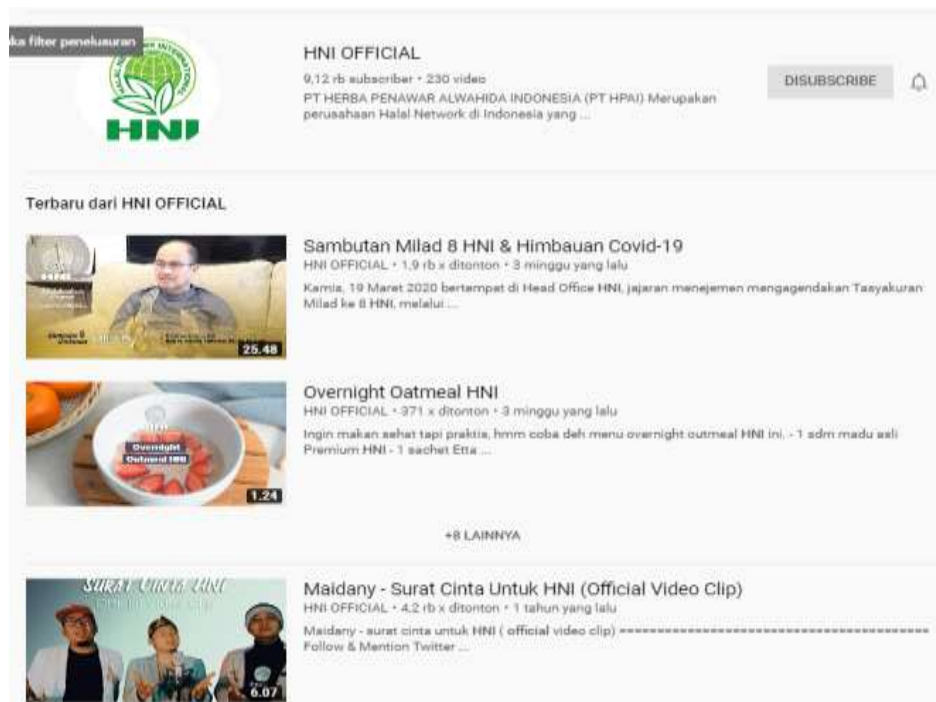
ka filter penelusuran

HNI

HNI OFFICIAL
9,12 rb subscriber • 230 video
PT HERBA PENAWAR ALWAHIDA INDONESIA (PT HPAI) Merupakan perusahaan Halal Network di Indonesia yang ...

DISUBSCRIBE

Terbaru dari HNI OFFICIAL

25.48

Sambutan Milad 8 HNI & Himbauan Covid-19
HNI OFFICIAL • 1,9 rb x ditonton • 3 minggu yang lalu
Kamis, 19 Maret 2020 bertempat di Head Office HNI, jajaran menejemen mengagendakan Tasyakuran Milad ke 8 HNI, melalui ...

Overnight Oatmeal HNI

1.24

Overnight Oatmeal HNI
HNI OFFICIAL • 371 x ditonton • 3 minggu yang lalu
Ingin makan sehat tapi praktis, hmm coba deh menu overnight outmeal HNI ini. - 1 sdm madu asli Premium HNI - 1 sachet Etta ...

+8 LAINNYA

SURAT CINTA HNI

6.07

Maidany - Surat Cinta Untuk HNI (Official Video Clip)
HNI OFFICIAL • 4,2 rb x ditonton • 1 tahun yang lalu
Maidany - surat cinta untuk HNI ( official video clip) ========================================== Follow & Mention Twitter ...